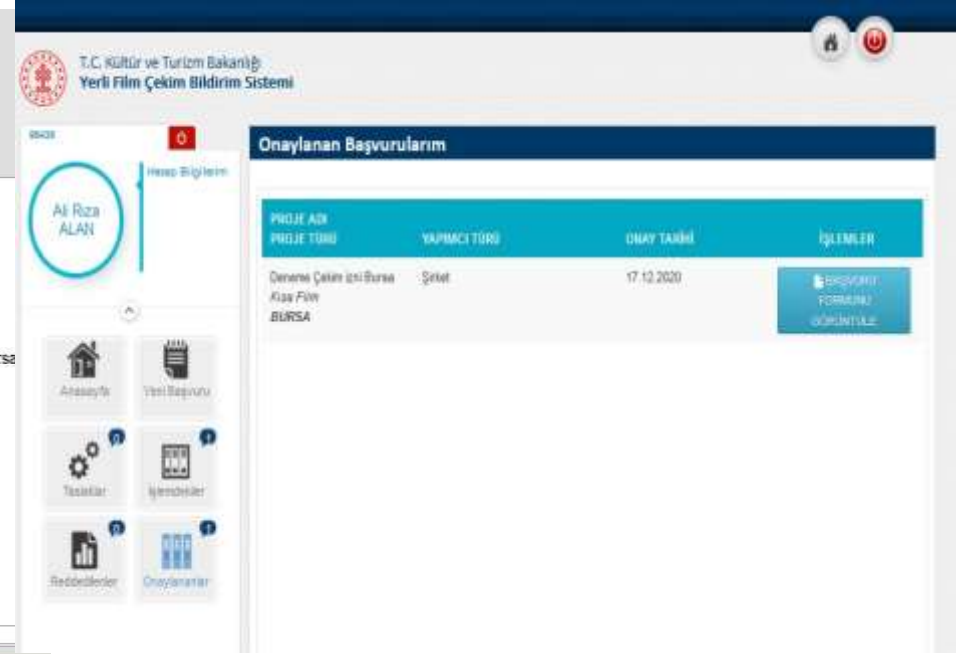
T.C. Kültür ve Turizm Bakanlığı
Yerli Film Çekim Bildirim Sistemi

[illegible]

Ali Rıza ALAN

Hesap Bilgilerim

Anasayfa

Yeni Başvuru

0

Taslaklar

0

İşlemdeler

0

Reddedilenler

0

Onaylananlar

rsa

Onaylanan Başvurularım

| PROJE ADI PROJE TÜRÜ | YAPIMCI TÜRÜ | ONAY TARİHİ | İŞLEMLER |
|---|---|---|---|
| Deneme Çekim izni Bursa *Kısa Film* ***BURSA*** | Şirket | 17.12.2020 | BAŞVURU FORMUNU GÖRÜNTÜLE |